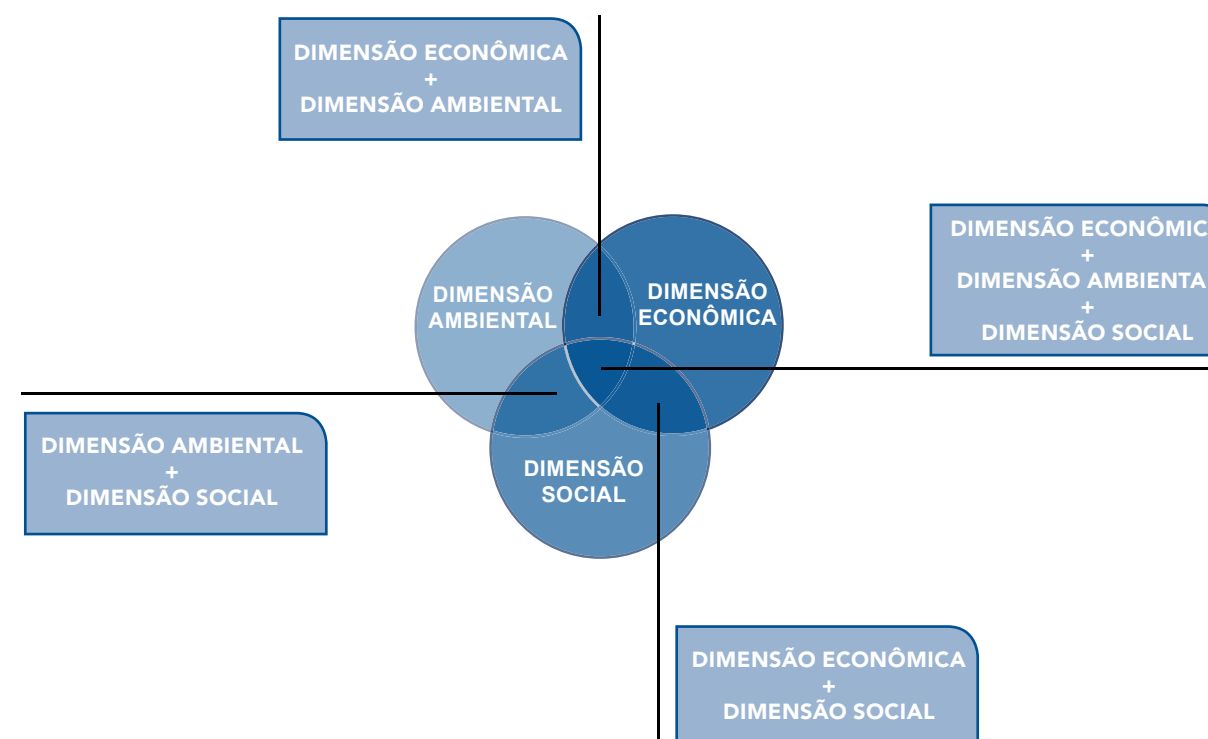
DIMENSÃO ECONÔMICA
+
DIMENSÃO AMBIENTAL

DIMENSÃO ECONÔMIC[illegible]
+
DIMENSÃO AMBIENTA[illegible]
+
DIMENSÃO SOCIAL

DIMENSÃO AMBIENTAL

DIMENSÃO ECONÔMICA

DIMENSÃO SOCIAL

DIMENSÃO AMBIENTAL
+
DIMENSÃO SOCIAL

DIMENSÃO ECONÔMICA
+
DIMENSÃO SOCIAL